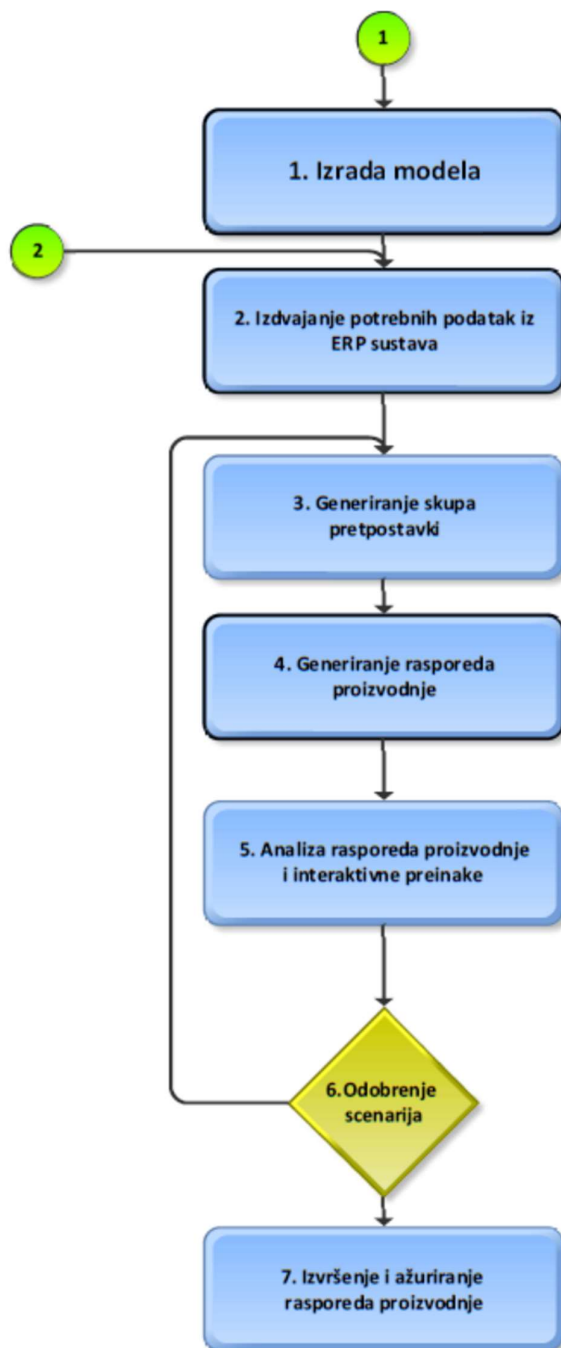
1

1. Izrada modela

2

2. Izdvajanje potrebnih podatak iz ERP sustava

3. Generiranje skupa pretpostavki

4. Generiranje rasporeda proizvodnje

5. Analiza rasporeda proizvodnje i interaktivne preinake

6. Odobrenje scenarija

7. Izvršenje i ažuriranje rasporeda proizvodnje